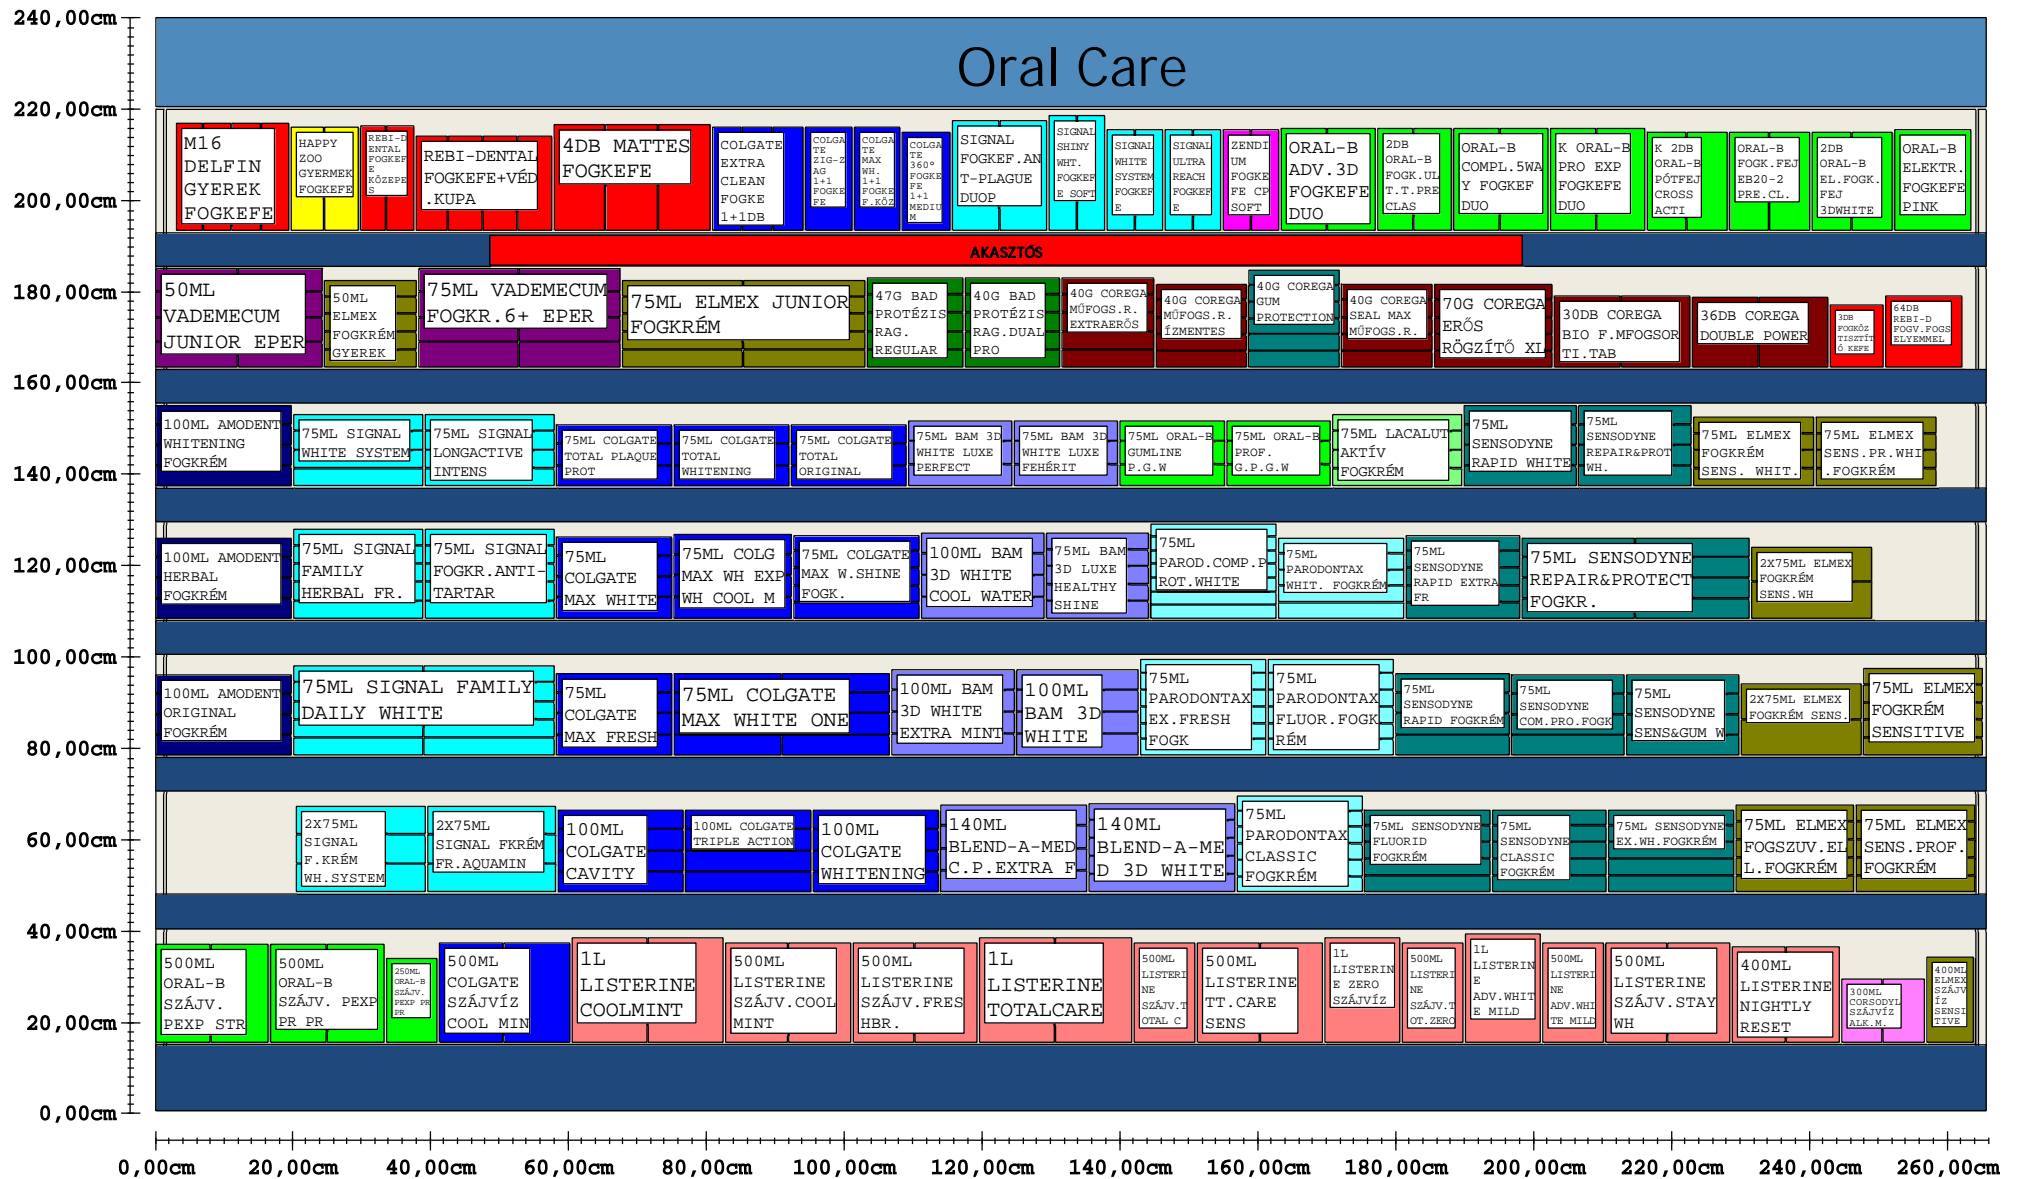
Oral Care

240,00cm
220,00cm
200,00cm
180,00cm
160,00cm
140,00cm
120,00cm
100,00cm
80,00cm
60,00cm
40,00cm
20,00cm
0,00cm

M16 DELFIN GYEREK FOGKEFE
HAPPY ZOO GYERMEK FOGKEFE
REBI-DENTAL FOGKEFE KÖZEPES
REBI-DENTAL FOGKEFE+VÉD .KUPA
4DB MATTES FOGKEFE
COLGATE EXTRA CLEAN FOGKE 1+1DB
COLGATE ZIG-ZAG 1+1 FOGKEFE
COLGATE MAX WH. 1+1 FOGKE F.KÖZ
COLGATE 360° FOGKEFE 1+1 MEDIUM
SIGNAL FOGKEF.ANT-PLAGUE DUOP
SIGNAL SHINY WHT. FOGKEFE SOFT
SIGNAL WHITE SYSTEM FOGKEFE
SIGNAL ULTRA REACH FOGKEFE
ZENDIUM FOGKEFE CP SOFT
ORAL-B ADV.3D FOGKEFE DUO
2DB ORAL-B FOGK.UL T.T.PRE CLAS
ORAL-B COMPL.5WAY FOGKEF DUO
K ORAL-B PRO EXP FOGKEFE DUO
K 2DB ORAL-B PÓTFEJ CROSS ACTI
ORAL-B FOGK.FEJ EB20-2 PRE.CL.
2DB ORAL-B EL.FOGK. FEJ 3DWHITE
ORAL-B ELEKTR. FOGKEFE PINK

AKASZTÓS

50ML VADEMECUM JUNIOR EPER
50ML ELMEX FOGKRÉM GYEREK
75ML VADEMECUM FOGKR.6+ EPER
75ML ELMEX JUNIOR FOGKRÉM
47G BAD PROTÉZIS RAG. REGULAR
40G BAD PROTÉZIS RAG.DUAL PRO
40G COREGA MŰFOGS.R. EXTRAERŐS
40G COREGA MŰFOGS.R. ÍZMENTES
40G COREGA GUM PROTECTION
40G COREGA SEAL MAX MŰFOGS.R.
70G COREGA ERŐS RÖGZÍTŐ XL
30DB COREGA BIO F.MFOGSOR TI.TAB
36DB COREGA DOUBLE POWER
3DB FOGKÖZ TISZTÍTÓ KEFE
64DB REBI-D FOGV.FOGS ELYEMMEL

100ML AMODENT WHITENING FOGKRÉM
75ML SIGNAL WHITE SYSTEM
75ML SIGNAL LONGACTIVE INTENS
75ML COLGATE TOTAL PLAQUE PROT
75ML COLGATE TOTAL WHITENING
75ML COLGATE TOTAL ORIGINAL
75ML BAM 3D WHITE LUXE PERFECT
75ML BAM 3D WHITE LUXE FEHÉRÍT
75ML ORAL-B GUMLINE P.G.W
75ML ORAL-B PROF. G.P.G.W
75ML LACALUT AKTÍV FOGKRÉM
75ML SENSODYNE RAPID WHITE
75ML SENSODYNE REPAIR&PROT WH.
75ML ELMEX FOGKRÉM SENS. WHIT.
75ML ELMEX SENS.PR.WHI .FOGKRÉM

100ML AMODENT HERBAL FOGKRÉM
75ML SIGNAL FAMILY HERBAL FR.
75ML SIGNAL FOGKR.ANTI-TARTAR
75ML COLGATE MAX WHITE
75ML COLG MAX WH EXP WH COOL M
75ML COLGATE MAX W.SHINE FOGK.
100ML BAM 3D WHITE COOL WATER
75ML BAM 3D LUXE HEALTHY SHINE
75ML PAROD.COMP.P ROT.WHITE
75ML PARODONTAX WHIT. FOGKRÉM
75ML SENSODYNE RAPID EXTRA FR
75ML SENSODYNE REPAIR&PROTECT FOGKR.
2X75ML ELMEX FOGKRÉM SENS.WH

100ML AMODENT ORIGINAL FOGKRÉM
75ML SIGNAL FAMILY DAILY WHITE
75ML COLGATE MAX FRESH
75ML COLGATE MAX WHITE ONE
100ML BAM 3D WHITE EXTRA MINT
100ML BAM 3D WHITE
75ML PARODONTAX EX.FRESH FOGK
75ML PARODONTAX FLUOR.FOGKRÉM
75ML SENSODYNE RAPID FOGKRÉM
75ML SENSODYNE COM.PRO.FOGK
75ML SENSODYNE SENS&GUM W
2X75ML ELMEX FOGKRÉM SENS.
75ML ELMEX FOGKRÉM SENSITIVE

2X75ML SIGNAL F.KRÉM WH.SYSTEM
2X75ML SIGNAL FKRÉM FR.AQUAMIN
100ML COLGATE CAVITY
100ML COLGATE TRIPLE ACTION
100ML COLGATE WHITENING
140ML BLEND-A-MED C.P.EXTRA F
140ML BLEND-A-MED 3D WHITE
75ML PARODONTAX CLASSIC FOGKRÉM
75ML SENSODYNE FLUORID FOGKRÉM
75ML SENSODYNE CLASSIC FOGKRÉM
75ML SENSODYNE EX.WH.FOGKRÉM
75ML ELMEX FOGSZUV.ELL.FOGKRÉM
75ML ELMEX SENS.PROF. FOGKRÉM

500ML ORAL-B SZÁJV. PEXP STR
500ML ORAL-B SZÁJV. PEXP PR PR
250ML ORAL-B SZÁJV. PEXP PR PR
500ML COLGATE SZÁJVÍZ COOL MIN
1L LISTERINE COOLMINT
500ML LISTERINE SZÁJV.COOL MINT
500ML LISTERINE SZÁJV.FRES HBR.
1L LISTERINE TOTALCARE
500ML LISTERINE SZÁJV.TOTAL C
500ML LISTERINE TT.CARE SENS
1L LISTERINE ZERO SZÁJVÍZ
500ML LISTERINE SZÁJV.TOT.ZERO
1L LISTERINE ADV.WHITE MILD
500ML LISTERINE ADV.WHITE MILD
500ML LISTERINE SZÁJV.STAY WH
400ML LISTERINE NIGHTLY RESET
300ML CORSODYL SZÁJVÍZ ALK.M.
400ML ELMEX SZÁJVÍZ SENSITIVE

0,00cm 20,00cm 40,00cm 60,00cm 80,00cm 100,00cm 120,00cm 140,00cm 160,00cm 180,00cm 200,00cm 220,00cm 240,00cm 260,00cm